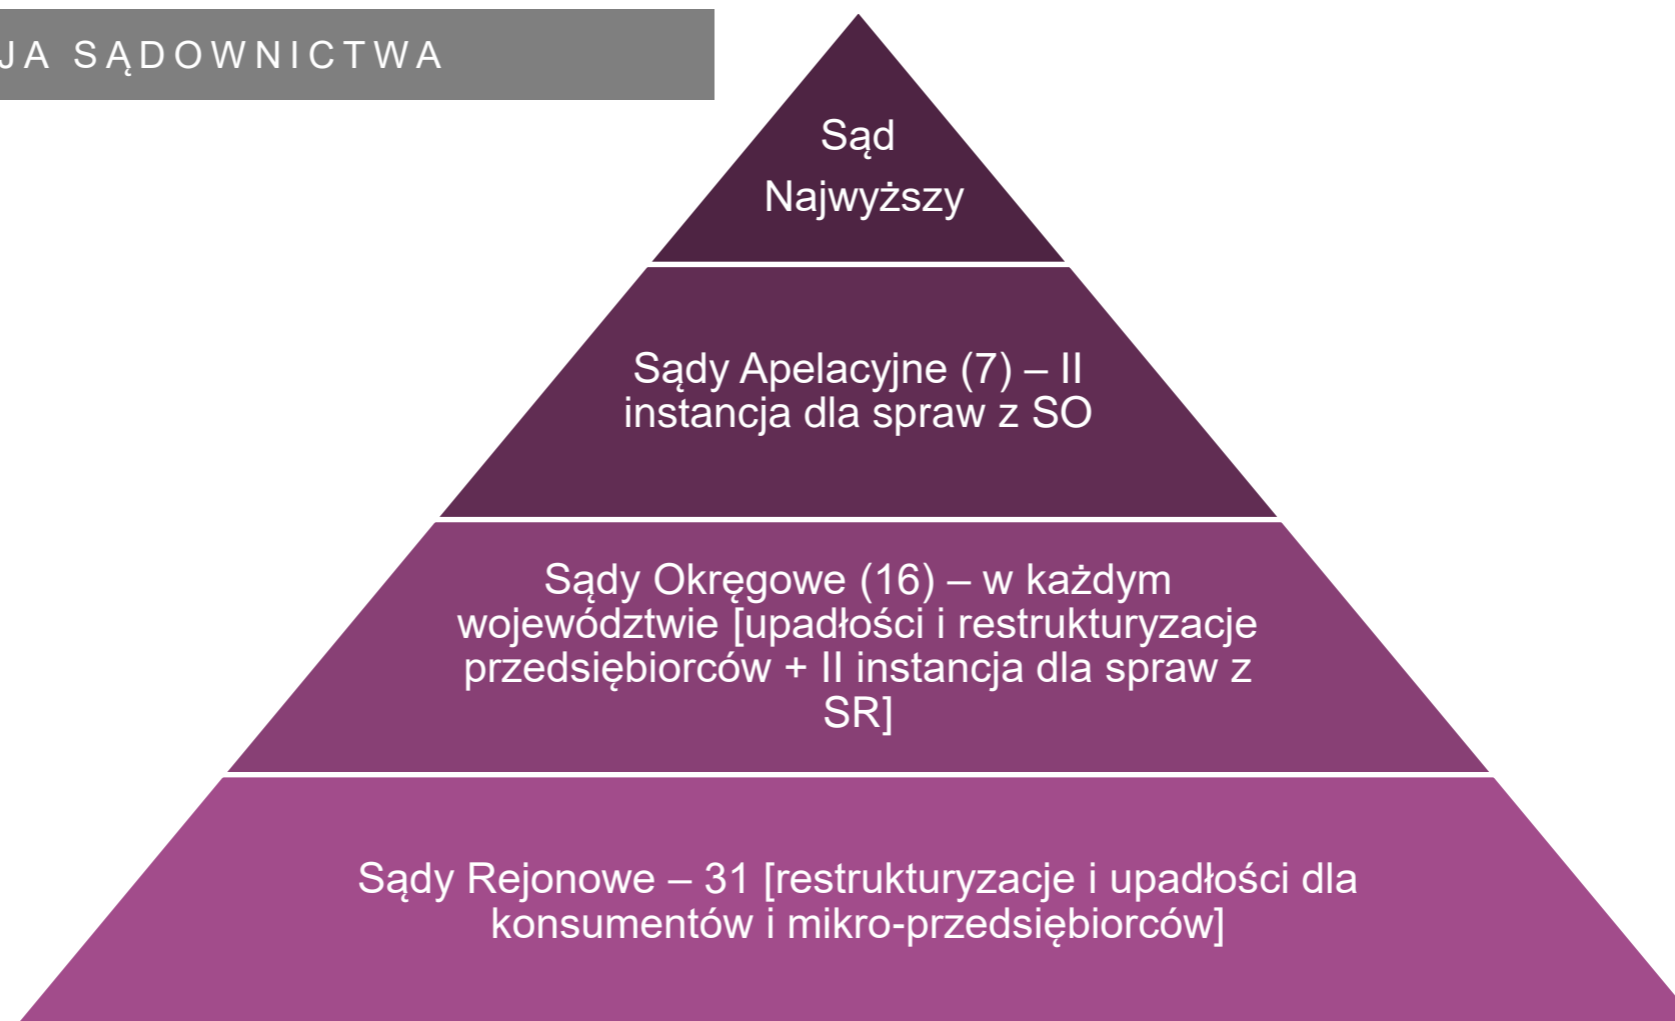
JA SĄDOWNICTWA

Sąd Najwyższy

Sądy Apelacyjne (7) – II instancja dla spraw z SO

Sądy Okręgowe (16) – w każdym województwie [upadłości i restrukturyzacje przedsiębiorców + II instancja dla spraw z SR]

Sądy Rejonowe – 31 [restrukturyzacje i upadłości dla konsumentów i mikro-przedsiębiorców]